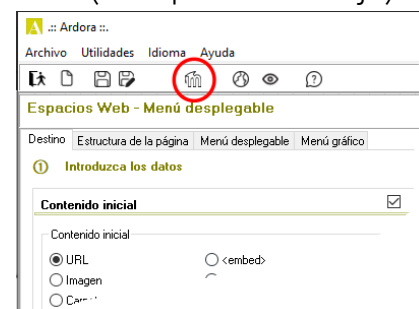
.:: Ardora ::.

Archivo Utilidades Idioma Ayuda

Espacios Web - Menú desplegable

Destino | Estructura de la página | Menú desplegable | Menú gráfico

Introduzca los datos

Contenido inicial

Contenido inicial

URL
Imagen
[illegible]
<embed>